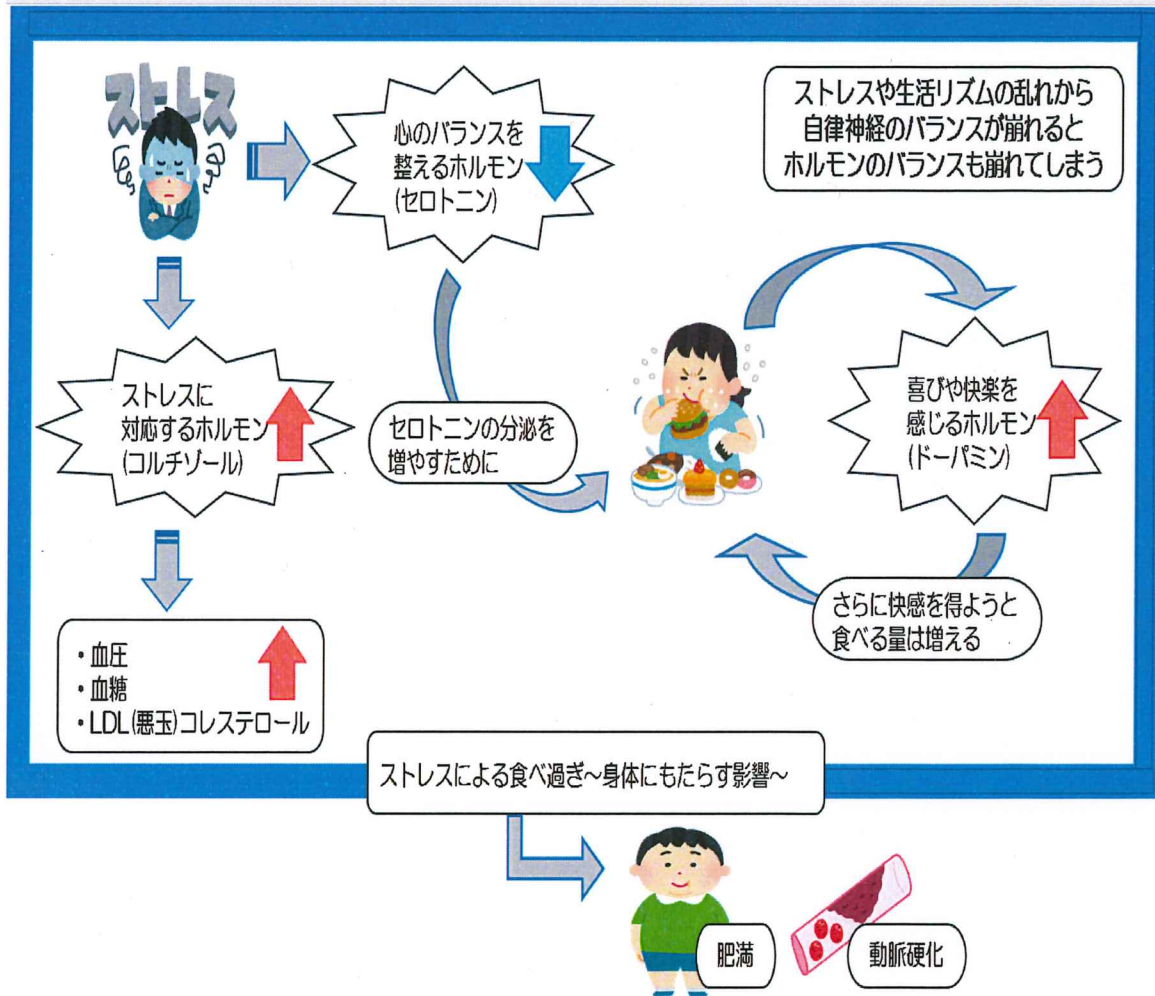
ストレス

心のバランスを
整えるホルモン
(セロトニン)

ストレスや生活リズムの乱れから
自律神経のバランスが崩れると
ホルモンのバランスも崩れてしまう

ストレスに
対応するホルモン
(コルチゾール)

セロトニンの分泌を
増やすために

喜びや快楽を
感じるホルモン
(ドーパミン)

さらに快感を得ようと
食べる量は増える

・血圧
・血糖
・LDL(悪玉)コレステロール

ストレスによる食べ過ぎ~身体にもたらす影響~

肥満

動脈硬化